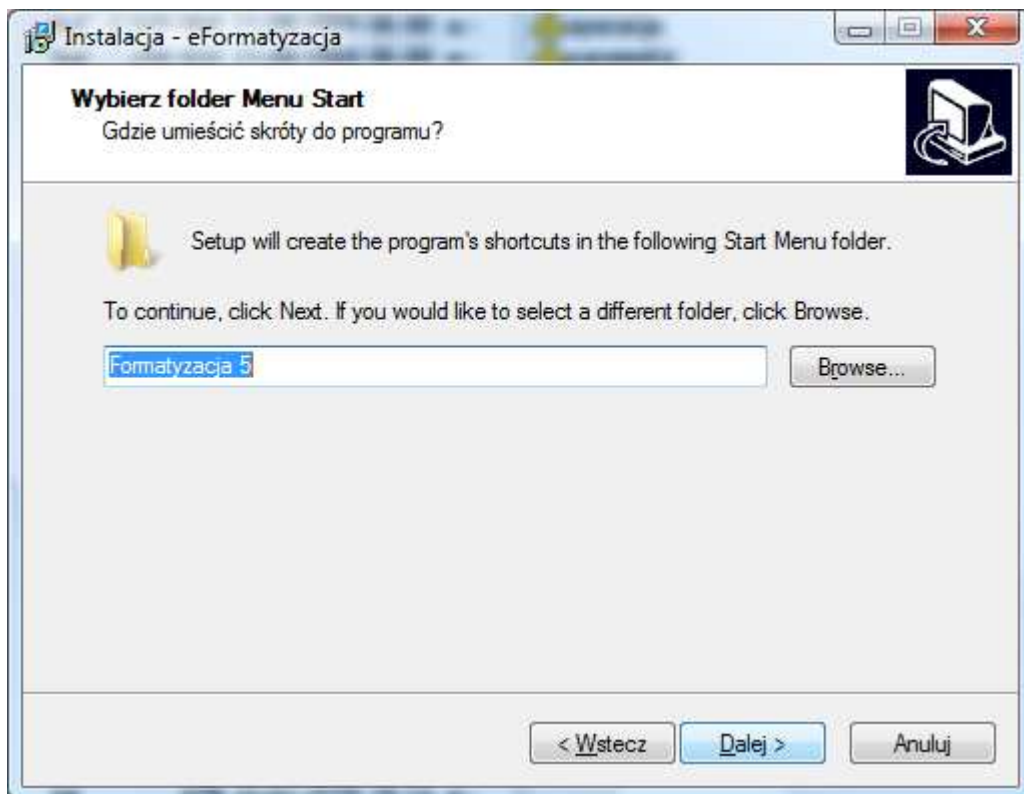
Instalacja - eFormatyzacja

Wybierz folder Menu Start
Gdzie umieścić skróty do programu?

Setup will create the program's shortcuts in the following Start Menu folder.

To continue, click Next. If you would like to select a different folder, click Browse.

Formatyzacja 5

Browse...

< Wstecz

Dalej >

Anuluj